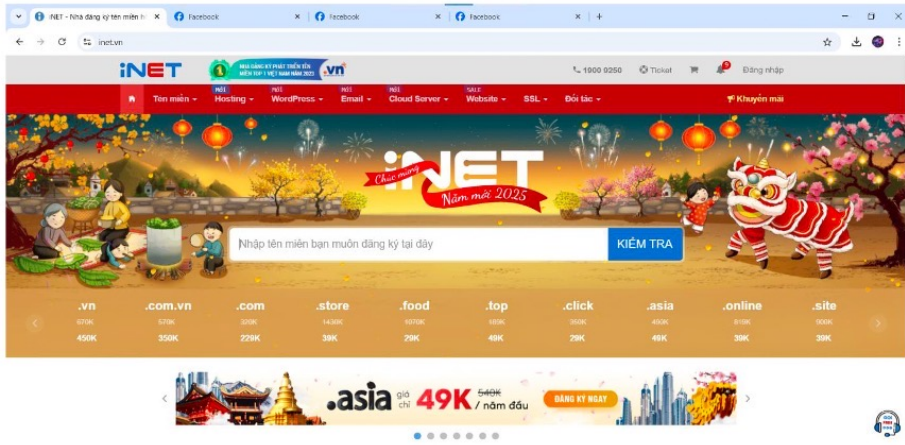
iNET - Nhà đăng ký tên miền h ×
Facebook ×
Facebook ×
Facebook ×
+
inet.vn

iNET
NHÀ ĐĂNG KÝ PHÁT TRIỂN TÊN MIỀN TOP 1 VIỆT NAM NĂM 2023 .vn
1900 9250
Ticket
Đăng nhập

Tên miền
MỚI Hosting
MỚI WordPress
MỚI Email
MỚI Cloud Server
SALE Website
SSL
Đối tác
Khuyến mãi

Chúc mừng
iNET
Năm mới 2025

Nhập tên miền bạn muốn đăng ký tại đây
KIỂM TRA

| .vn | .com.vn | .com | .store | .food | .top | .click | .asia | .online | .site |
|---|---|---|---|---|---|---|---|---|---|
| 670K | 570K | 320K | 1436K | 1970K | 180K | 350K | 490K | 919K | 900K |
| 450K | 350K | 229K | 39K | 29K | 49K | 29K | 49K | 39K | 39K |

.asia giá chỉ 49K 540K / năm đầu
ĐĂNG KÝ NGAY